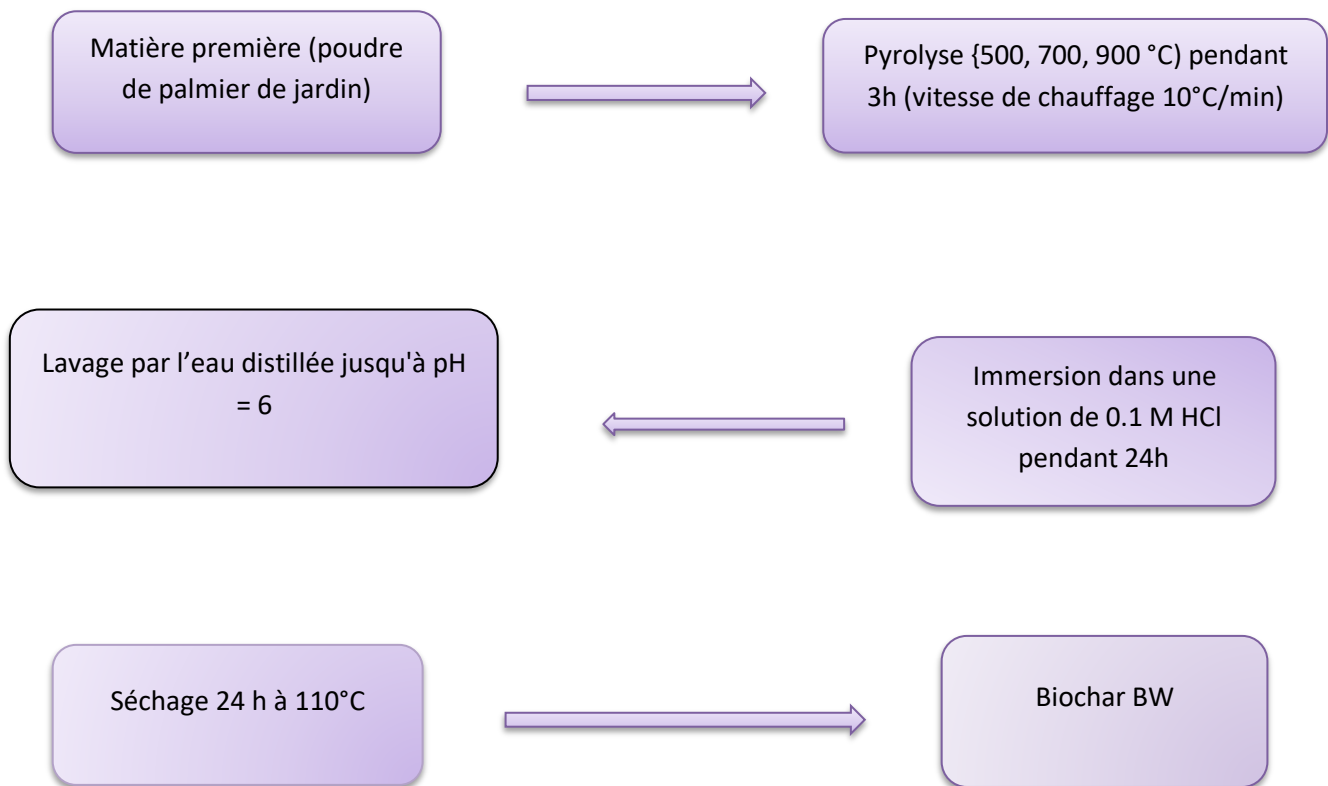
Matière première (poudre de palmier de jardin)

Pyrolyse {500, 700, 900 °C) pendant 3h (vitesse de chauffage 10°C/min)

Immersion dans une solution de 0.1 M HCl pendant 24h

Lavage par l'eau distillée jusqu'à pH = 6

Séchage 24 h à 110°C

Biochar BW